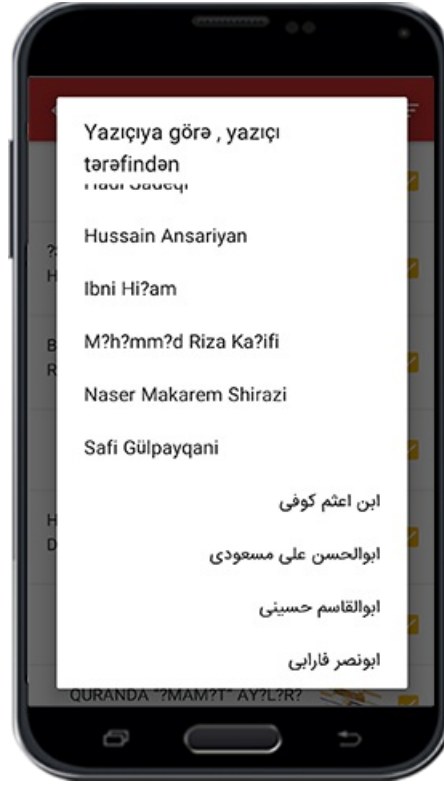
Yazıçıya görə , yazıçı tərəfindən

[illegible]

Hussain Ansariyan

Ibni Hi?am

M?h?mm?d Riza Ka?ifi

Naser Makarem Shirazi

Safi Gülpayqani

ابن اعثم کوفی

ابوالحسن علی مسعودی

ابوالقاسم حسینی

ابونصر فارابی

QURANDA "?MAM?T" AY?L?R?